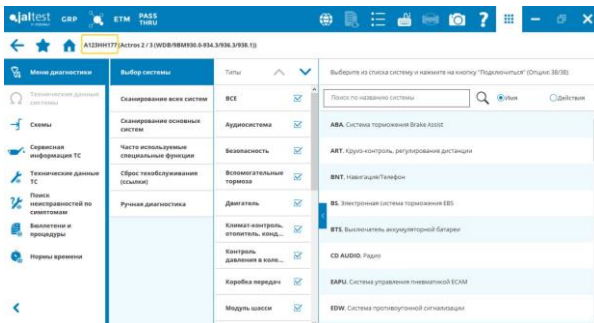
jaltest GRP ETM PASS THRU

A123HH177 Actros 2 / 3 (WDB/98M930.0-934.3/936.3/938.1)

Меню диагностики
Технические данные системы
Схемы
Сервисная информация ТС
Технические данные ТС
Поиск неисправностей по симптомам
Бюллетени и процедуры
Нормы времени

Выбор системы
Сканирование всех систем
Сканирование основных систем
Часто используемые специальные функции
Сброс техобслуживания (ссылки)
Ручная диагностика

Типы
ВСЕ
Аудиосистема
Безопасность
Вспомогательные тормоза
Двигатель
Климат-контроль, отопитель, конд...
Контроль давления в коле...
Коробка передач
Модуль шасси

Выберите из списка систему и нажмите на кнопку "Подключиться" (Опции: 38/38)

Поиск по названию системы
Имя
Действия

ABA. Система торможения Brake Assist
ART. Круиз-контроль, регулирование дистанции
BNT. Навигация/Телефон
BS. Электронная система торможения EBS
BTS. Выключатель аккумуляторной батареи
CD AUDIO. Радио
EAPU. Система управления пневматикой ECAM
EDW. Система противоугонной сигнализации